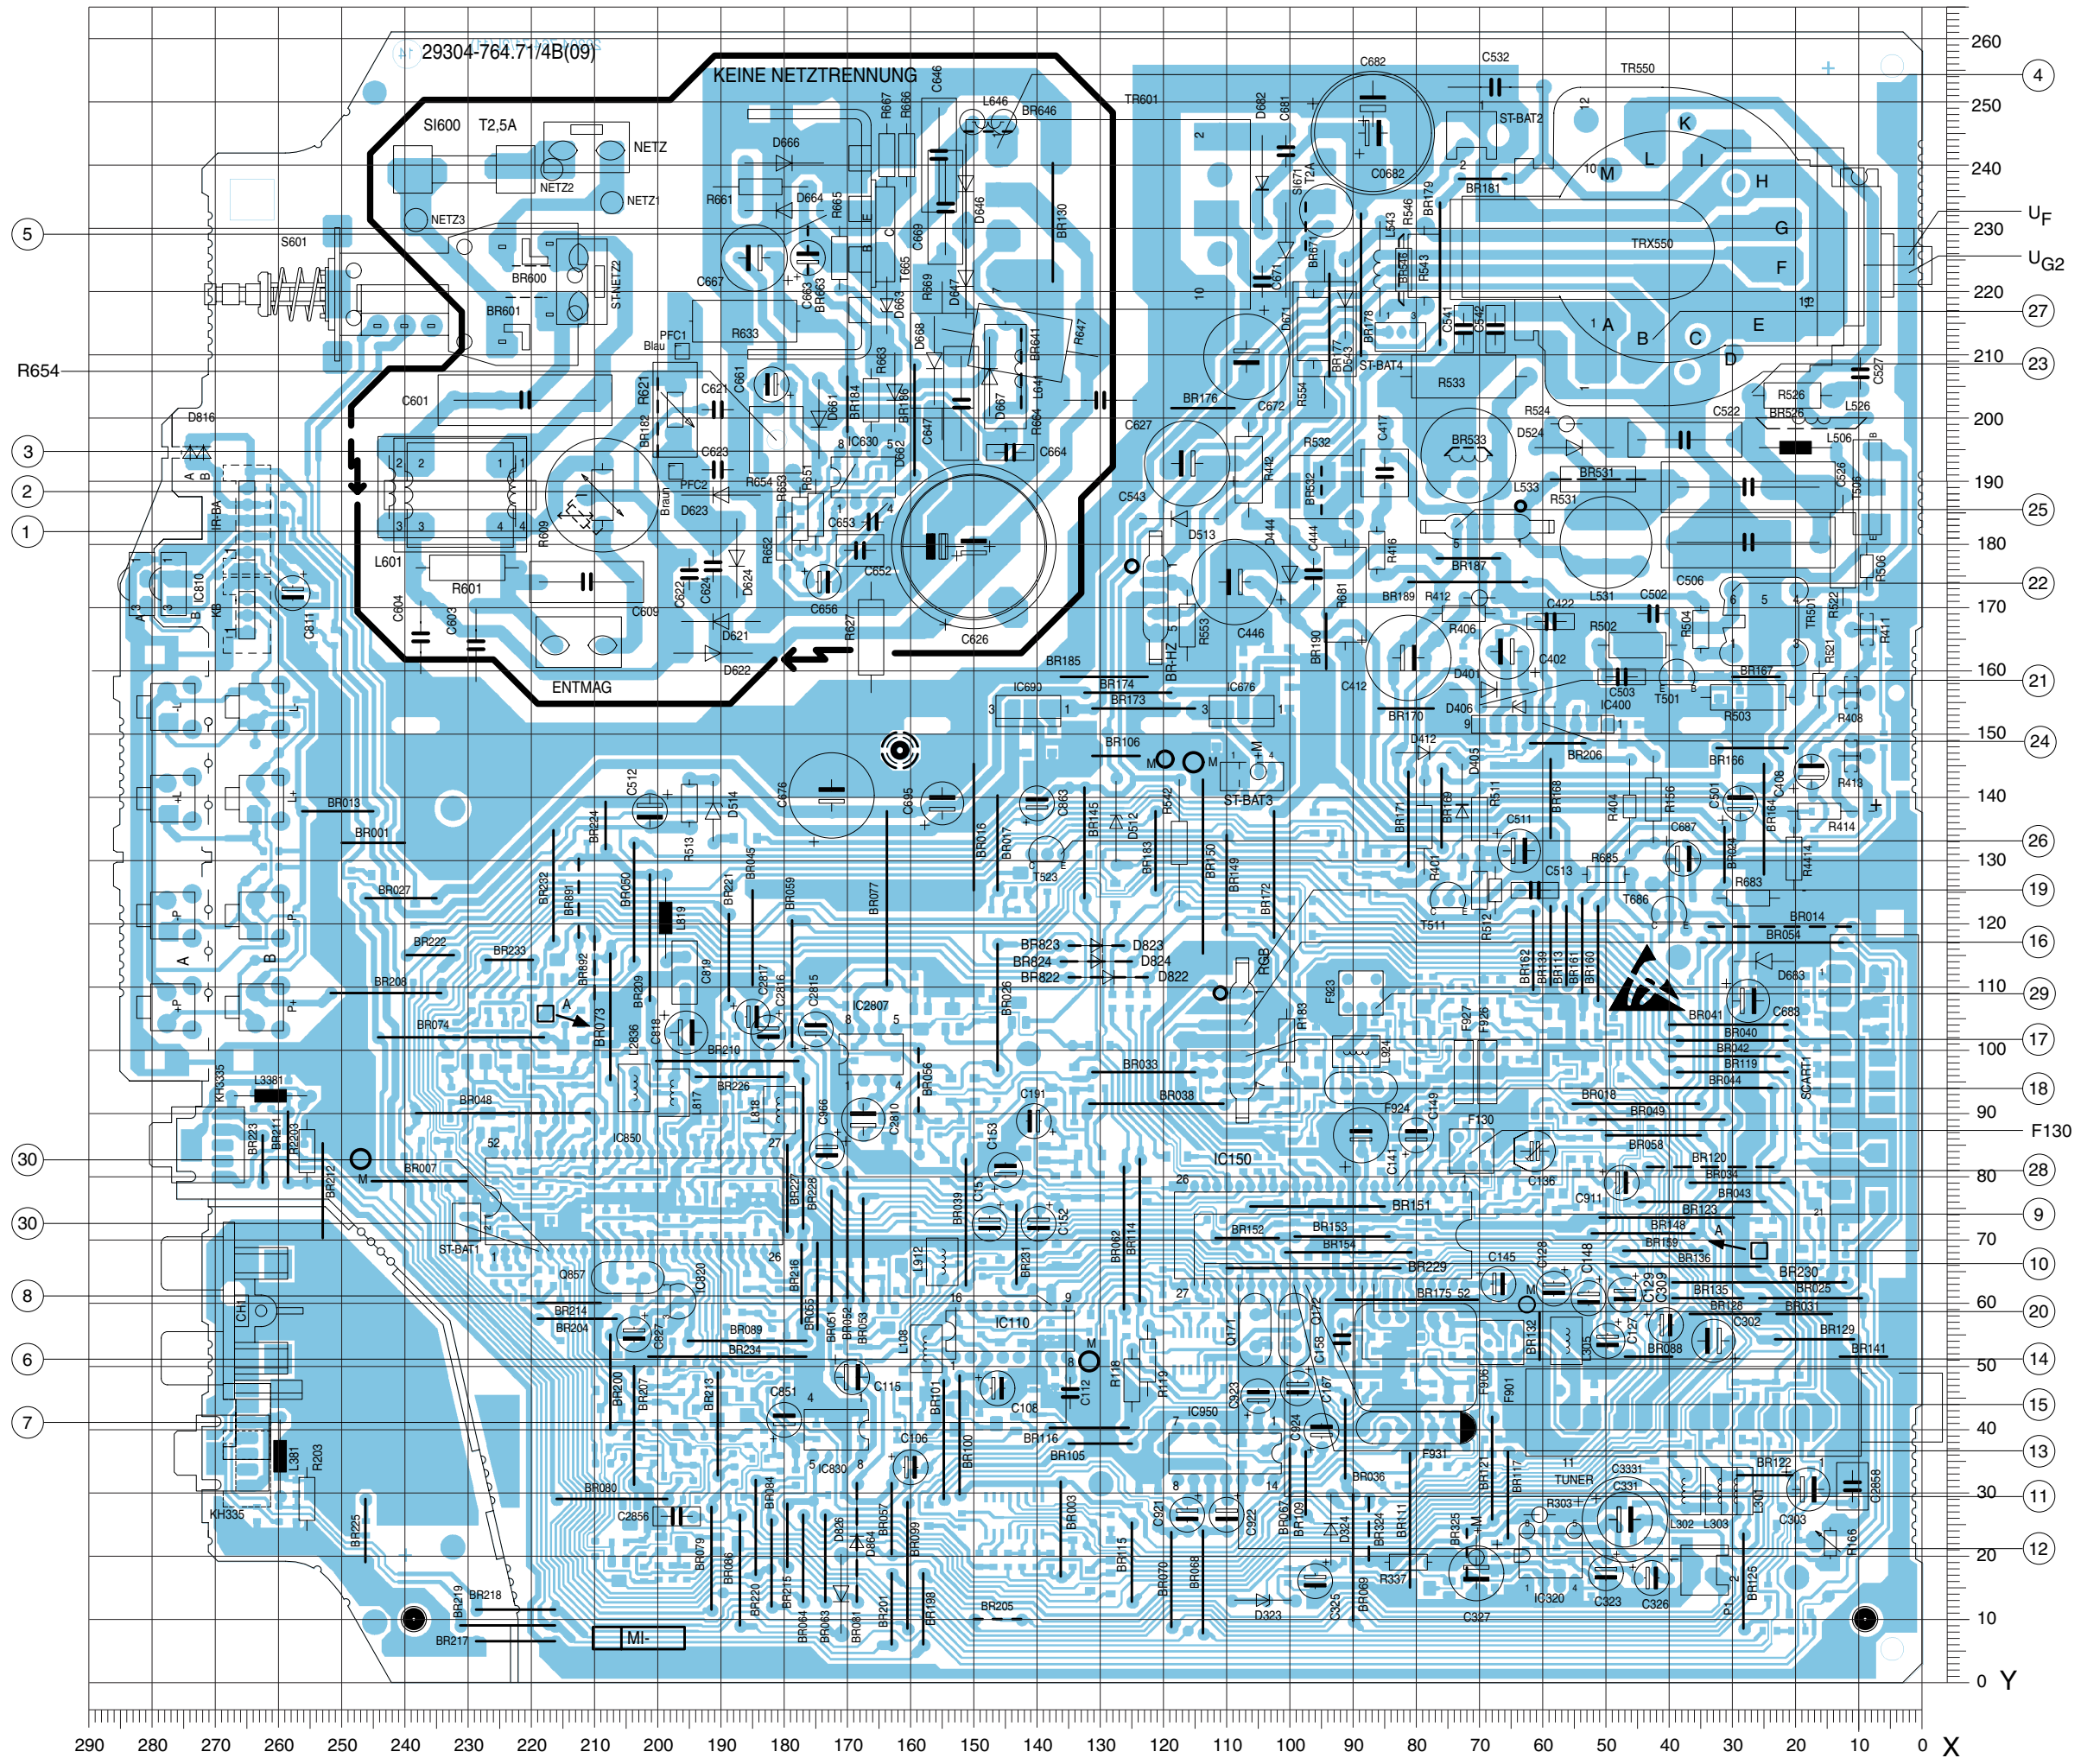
29304-764.71/4B(09)

KEINE NETZTRENNUNG

SI600 T2,5A
NETZ
NETZ2
NETZ1
NETZ3
S601
BR600
BR601
ST-NETZ2
PFC1
Blau
R633
C667
C601
L601
R601
C604
C603
C609
ENTMAG
D816
IR-BA
C610
C611
R654
R621
C621
C661
BR182
C623
PFC2
D623
R609
Braun
R652
C622
C624
D624
D621
D622
C656
C652
R627
C653
R653
R651
BR184
BR186
C647
IC630
D661
C626
BR185
D666
R661
D664
R665
C663
BR663
R667
R666
C646
L646
BR646
C669
D646
T665
R669
D647
D663
D668
R663
BR641
L641
R647
D667
R664
C664
D662
BR130
TR601
D682
C681
C682
C0682
C532
ST-BAT2
BR181
S1671 T2A
BR179
L543
R546
BR671
C671
D671
BR178
R543
BR546
C541
C542
BR177
D543
ST-BAT4
R533
R554
C672
BR176
C627
C417
R532
R442
BR532
C543
D513
D444
C444
R416
BR187
BR189
R412
R581
R553
C446
BR190
BR-HZ
BR174
BR173
IC690
IC676
C412
BR170
D401
D406
C402
R406
C422
R502
C502
L531
C506
R504
TR501
R522
R521
R411
R506
BR167
C503
IC400
T501
R503
R408
BR533
D524
R524
BR531
L533
R531
C522
BR526
R526
L526
L506
C526
T506
C527
TR550
TRX550
K L M H G F E D C B A I
UF
UG2
F130
BR206
D412
D405
BR168
BR166
C408
R418
R414
R4414
BR164
C687
R156
C501
R404
R685
R683
T686
BR014
BR054
D683
C683
BR041
BR040
BR042
BR119
BR044
SCART1
BR018
BR049
BR058
BR120
BR034
BR043
BR123
BR148
BR159
BR136
BR230
BR135
BR025
BR128
BR031
C302
BR129
BR141
BR088
C127
C309
C129
C148
C128
C145
BR106
ST-BAT3
R542
BR183
BR150
BR149
BR172
BR171
BR169
R511
C511
C513
R512
T511
R401
BR162
BR139
BR113
BR161
BR160
D823
D824
D822
BR823
BR824
BR822
RGB
F823
R183
F927
F926
L924
F924
C149
F130
C136
C911
C141
IC150
BR151
BR152
BR153
BR154
BR229
BR175
BR132
L305
C676
C695
C683
BR016
BR017
BR145
D512
T523
C512
R513
D514
BR224
BR045
BR221
BR059
BR077
BR232
BR891
BR050
L819
C819
BR892
BR209
BR073
L2836
C818
C2817
C2816
C2815
IC2807
BR210
BR226
L817
L818
C966
C2810
BR056
BR026
BR013
BR001
BR027
BR222
BR233
BR208
BR074
BR048
IC850
BR007
KH3335
L3381
BR223
BR211
R2203
BR212
ST-BAT1
Q857
IC820
BR214
BR204
C827
BR089
BR234
BR200
BR207
BR213
C851
IC830
C191
C153
C151
BR039
C152
BR231
L912
BR227
BR228
BR216
BR055
BR051
BR052
BR053
L108
C115
IC110
BR033
BR038
BR062
BR114
R118
R119
C112
C108
BR101
C106
BR100
BR116
BR105
IC950
C923
C924
Q171
Q172
C167
C158
F906
F901
F931
BR121
BR117
TUNER
C3331
C331
R303
BR122
L301
L302
L303
C2858
C303
R166
BR126
C323
C326
IC320
C327
BR325
BR324
BR111
BR036
BR109
BR067
D324
R337
C325
D323
BR069
BR068
BR070
C921
C922
BR115
BR003
BR205
BR198
BR201
BR081
BR063
BR064
BR215
BR220
BR096
BR079
BR084
C2856
BR080
D826
D834
BR057
BR099
BR225
BR219
BR218
BR217
L381
R203
KH335
CH1
MI-
A B M
260 250 240 230 220 210 200 190 180 170 160 150 140 130 120 110 100 90 80 70 60 50 40 30 20 10 0 Y
290 280 270 260 250 240 230 220 210 200 190 180 170 160 150 140 130 120 110 100 90 80 70 60 50 40 30 20 10 0 X
4 27 23 25 22 21 24 26 19 16 29 17 18 28 9 10 20 14 15 13 11 12
5 3 2 1 30 30 8 6 7